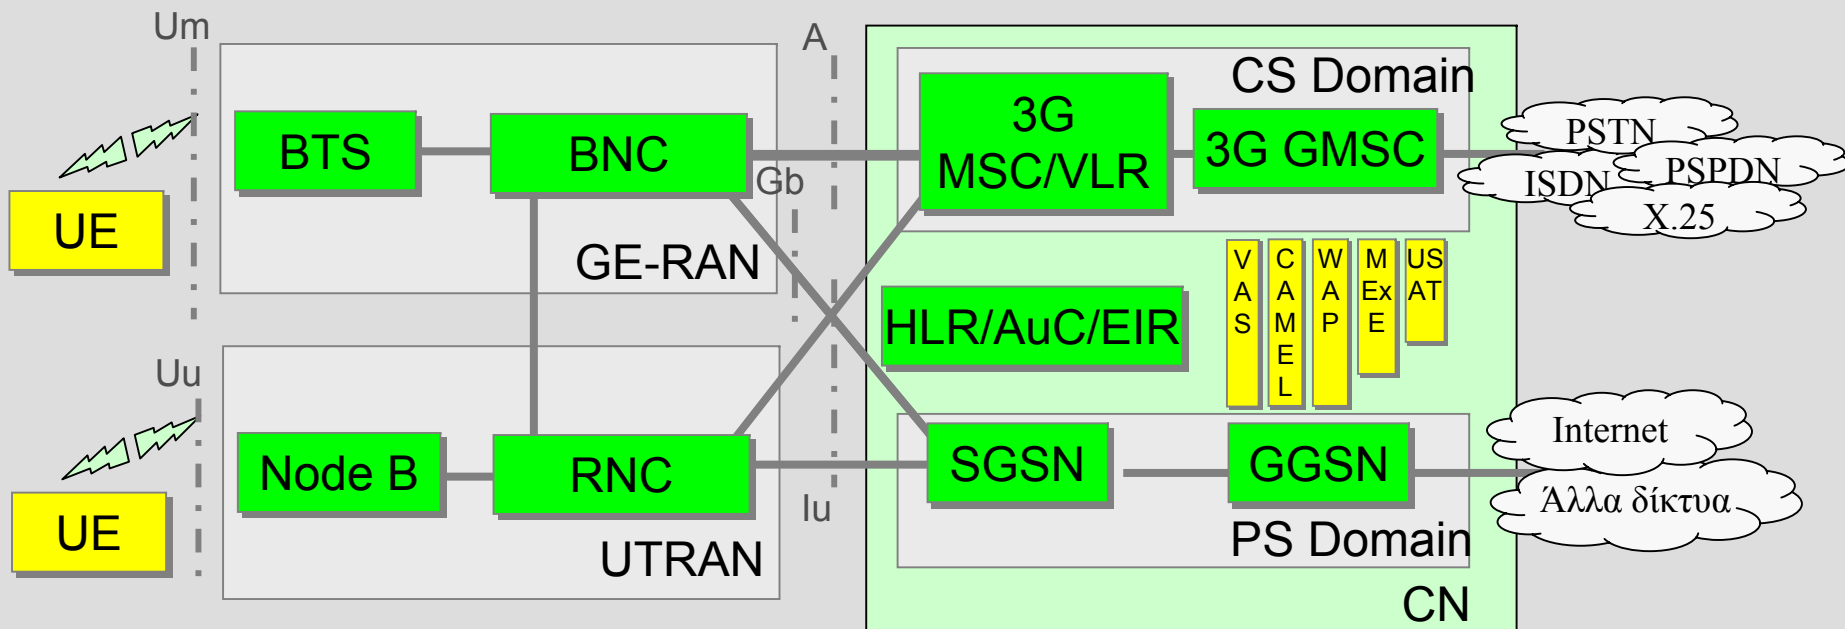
Um

A

CS Domain

BTS

BNC

3G MSC/VLR

3G GMSC

PSTN

ISDN

PSPDN

X.25

UE

Gb

GE-RAN

VAS

CAMEL

WAP

MExE

USAT

HLR/AuC/EIR

Uu

Node B

RNC

SGSN

GGSN

Internet

Άλλα δίκτυα

UE

Iu

UTRAN

PS Domain

CN